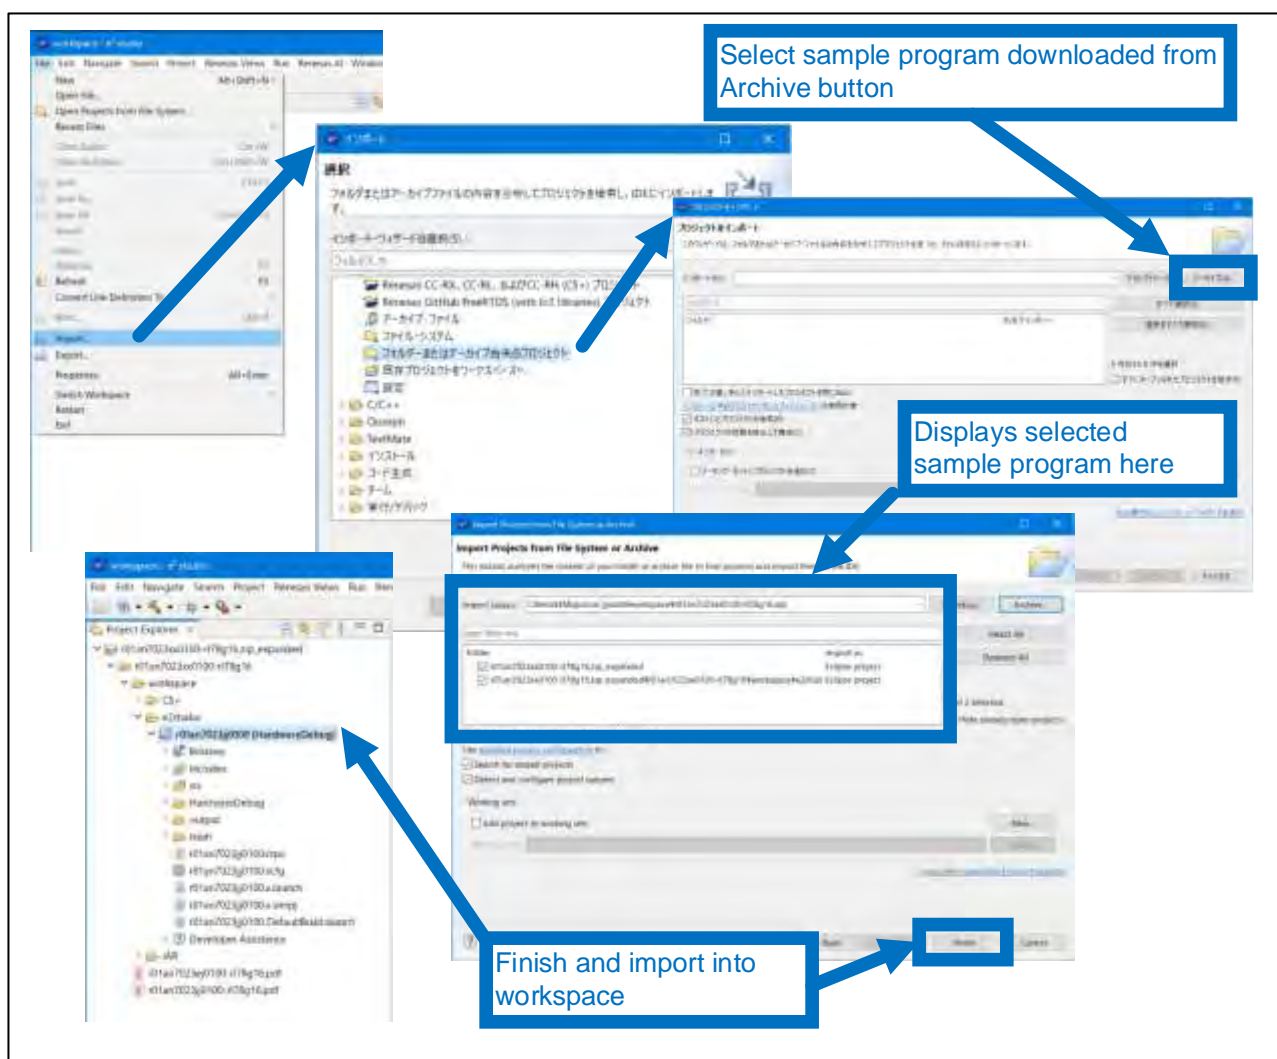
Select sample program downloaded from Archive button

Displays selected sample program here

Finish and import into workspace

インポート

選択

フォルダーまたはアーカイブファイルの内容を参照してプロジェクトを検索し、ワークスペースにインポートします。

インポート・ウィザードの選択(S):

Renesas CC-RX, CC-RL, およびCC-RH (CS+) プロジェクト

Renesas GitHub FreeRTOS (with IoT libraries) プロジェクト

アーカイブ・ファイル

ファイル・システム

フォルダーまたはアーカイブからのプロジェクト

既存プロジェクトをワークスペースへ

設定

C/C++

Oomph

TextMate

インストール

コード生成

チーム

実行/デバッグ

プロジェクトのインポート

Import Projects from File System or Archive

Directory...

Archive

Select All

Deselect All

Search for nested projects

Detect and configure project natures

Working sets

Add project to working sets

New...

Back

Finish

Cancel

File Edit Navigate Search Project Renesas Views Run

Project Explorer

workspace

CS+

e2studio

HardwareDebug

Binaries

Includes

src

output

Developer Assistance

New

Open File...

Open Projects from File System...

Recent Files

Refresh

Convert Line Delimiters To

Import...

Export...

Properties

Switch Workspace

Restart

Exit